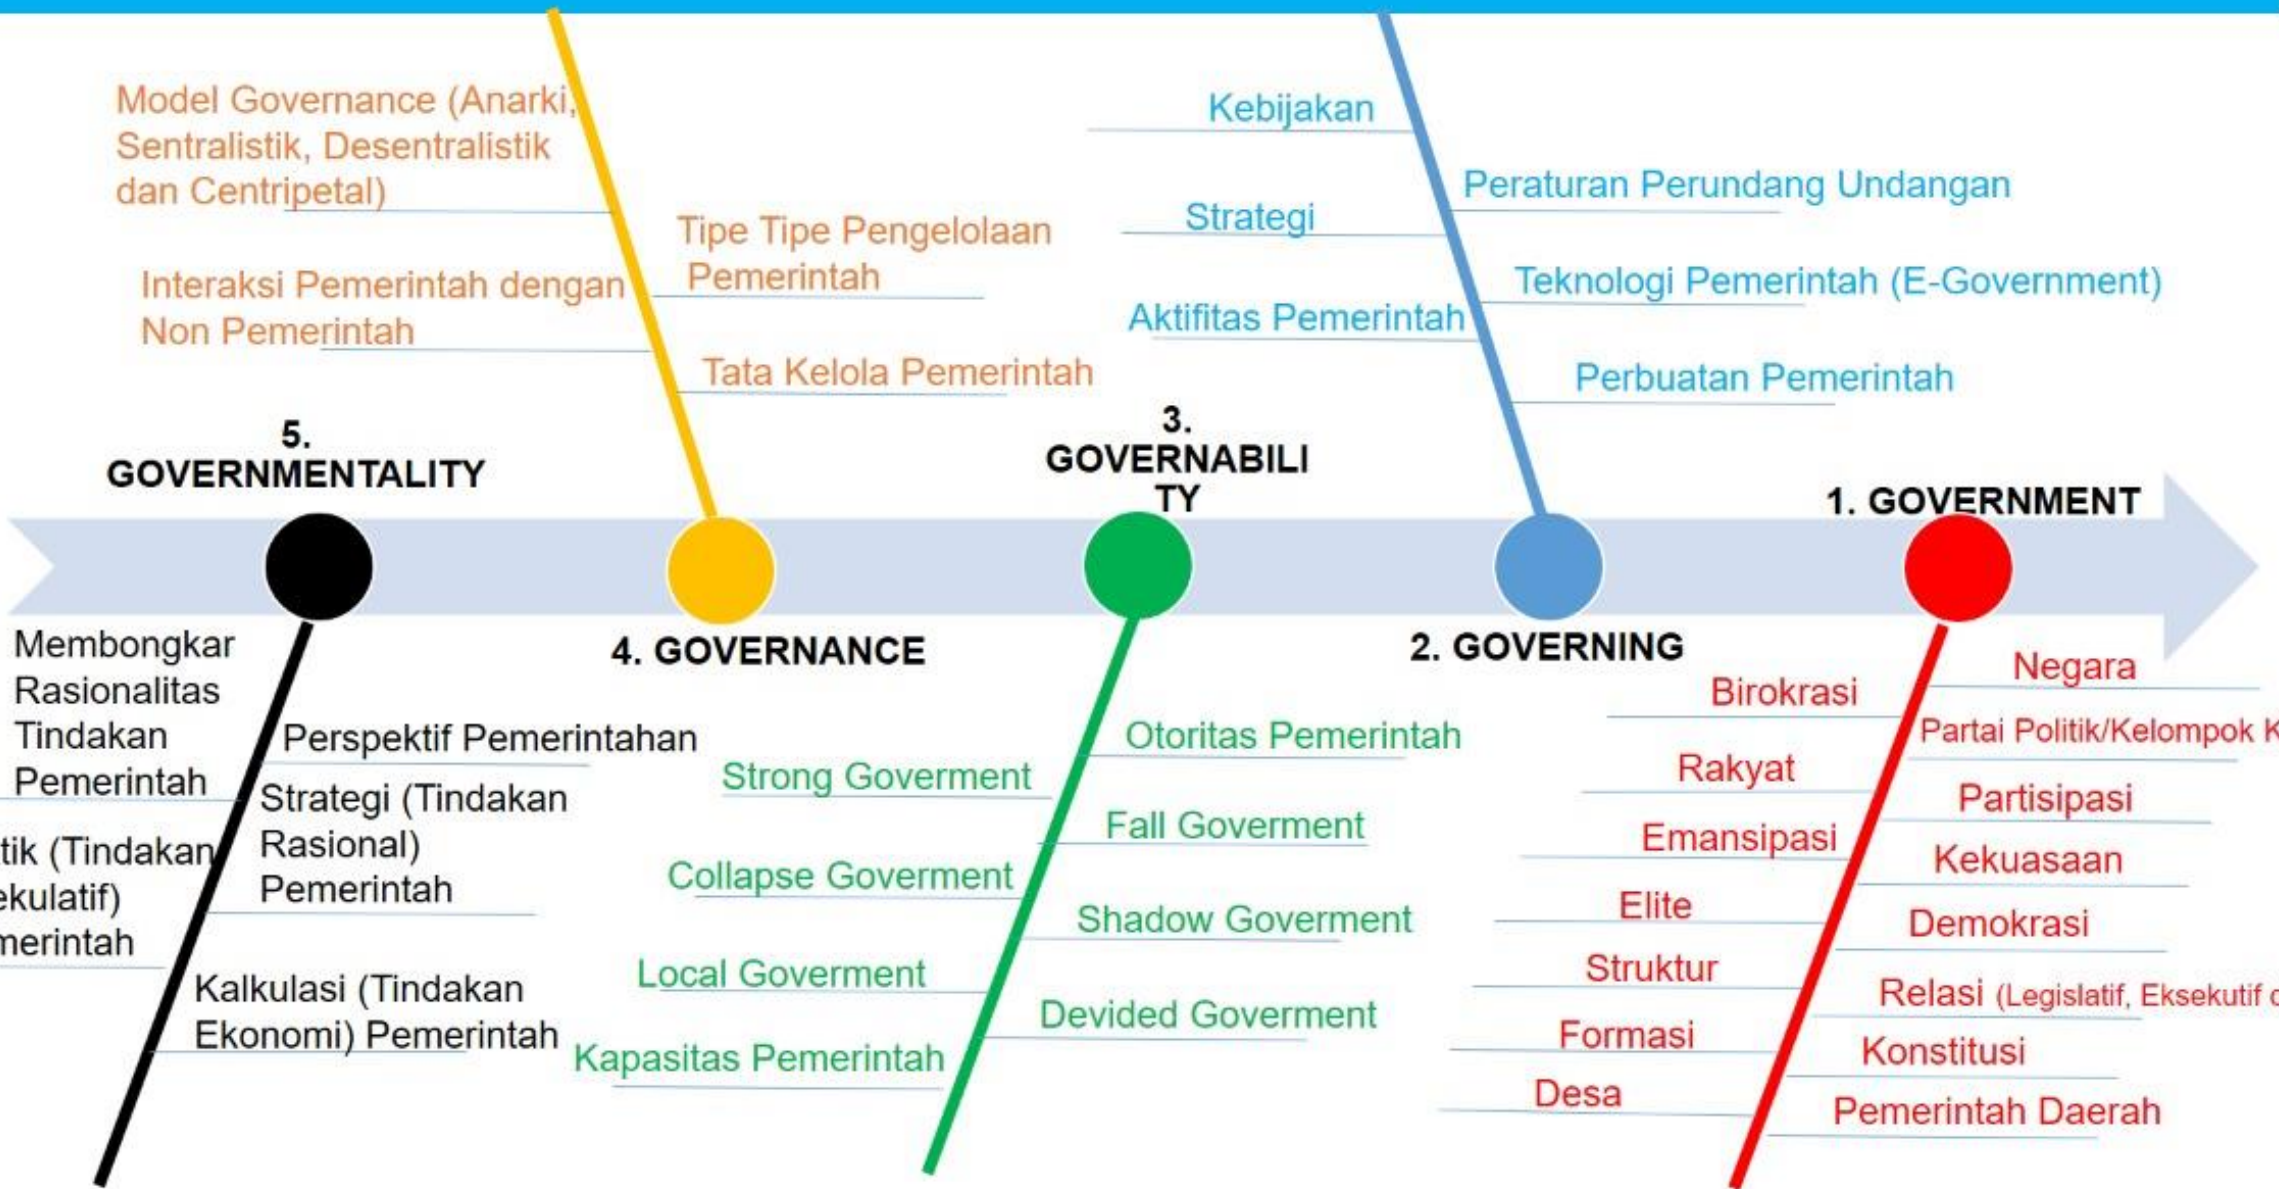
Model Governance (Anarki, Sentralistik, Desentralistik dan Centripetal)

Interaksi Pemerintah dengan Non Pemerintah

Tipe Tipe Pengelolaan Pemerintah

Tata Kelola Pemerintah

Kebijakan

Strategi

Aktifitas Pemerintah

Peraturan Perundang Undangan

Teknologi Pemerintah (E-Government)

Perbuatan Pemerintah

5. GOVERNMENTALITY

3. GOVERNABILI TY

1. GOVERNMENT

4. GOVERNANCE

2. GOVERNING

Membongkar Rasionalitas Tindakan Pemerintah

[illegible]tik (Tindakan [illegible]ekulatif) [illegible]merintah

Perspektif Pemerintahan

Strategi (Tindakan Rasional) Pemerintah

Kalkulasi (Tindakan Ekonomi) Pemerintah

Strong Goverment

Collapse Goverment

Local Goverment

Kapasitas Pemerintah

Otoritas Pemerintah

Fall Goverment

Shadow Goverment

Devided Goverment

Birokrasi

Rakyat

Emansipasi

Elite

Struktur

Formasi

Desa

Negara

Partai Politik/Kelompok K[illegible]

Partisipasi

Kekuasaan

Demokrasi

Relasi (Legislatif, Eksekutif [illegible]

Konstitusi

Pemerintah Daerah